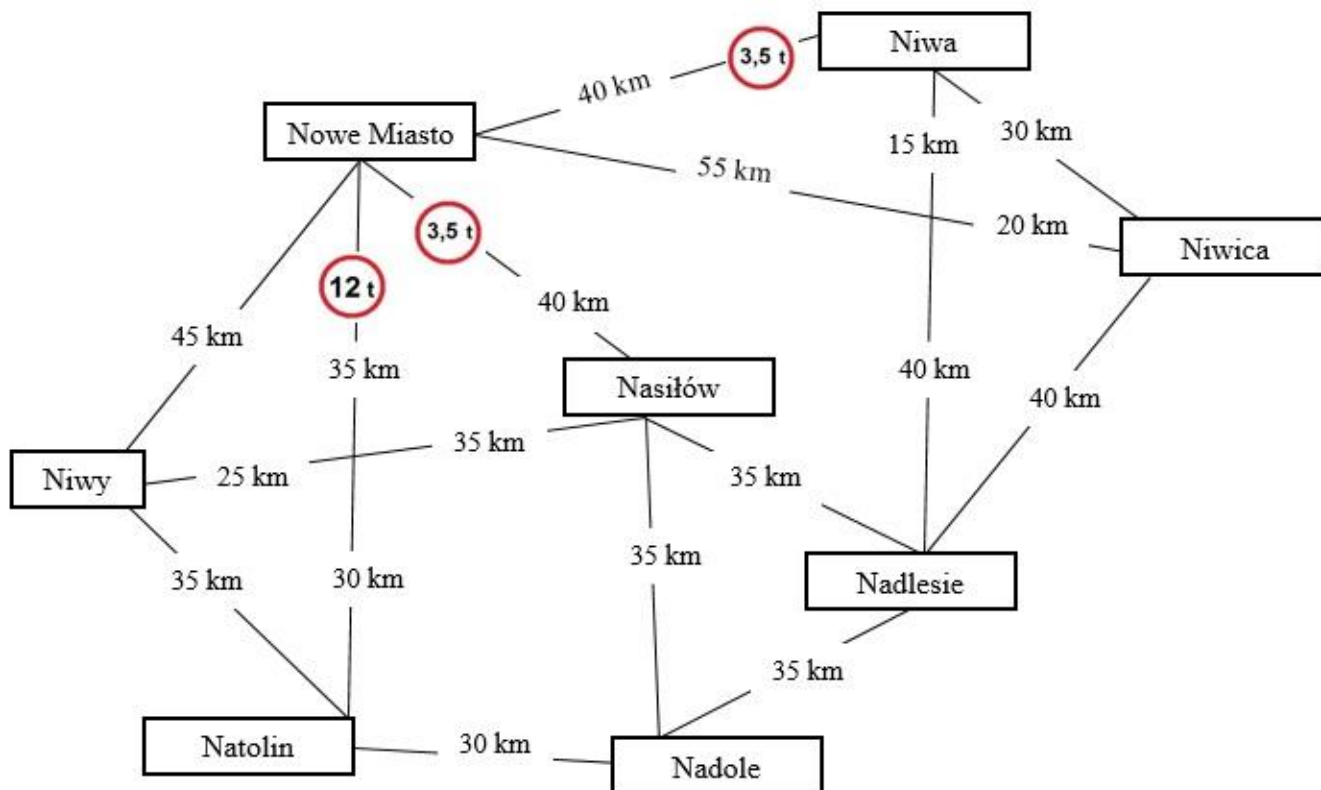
Niwa

3,5 t

40 km

Nowe Miasto

15 km

30 km

55 km

20 km

Niwica

3,5 t

12 t

40 km

45 km

35 km

Nasiłów

40 km

40 km

35 km

Niwy

25 km

35 km

35 km

35 km

30 km

Nadlesie

35 km

Natolin

30 km

Nadole